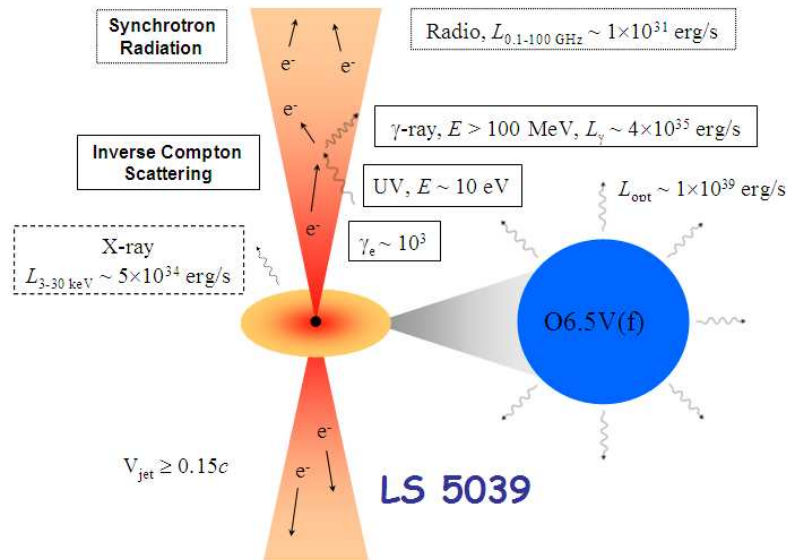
Synchrotron Radiation

Radio, $L_{0.1\text{-}100\text{ GHz}} \sim 1\times10^{31}$ erg/s

$e^-$ $e^-$

$e^-$

$\gamma$-ray, $E > 100$ MeV, $L_\gamma \sim 4\times10^{35}$ erg/s

Inverse Compton Scattering

UV, $E \sim 10$ eV

$L_{\rm opt} \sim 1\times10^{39}$ erg/s

$e^-$

$\gamma_e \sim 10^3$

X-ray
$L_{3\text{-}30\text{ keV}} \sim 5\times10^{34}$ erg/s

O6.5V(f)

$e^-$

$e^-$

$V_{\rm jet} \geq 0.15c$

LS 5039